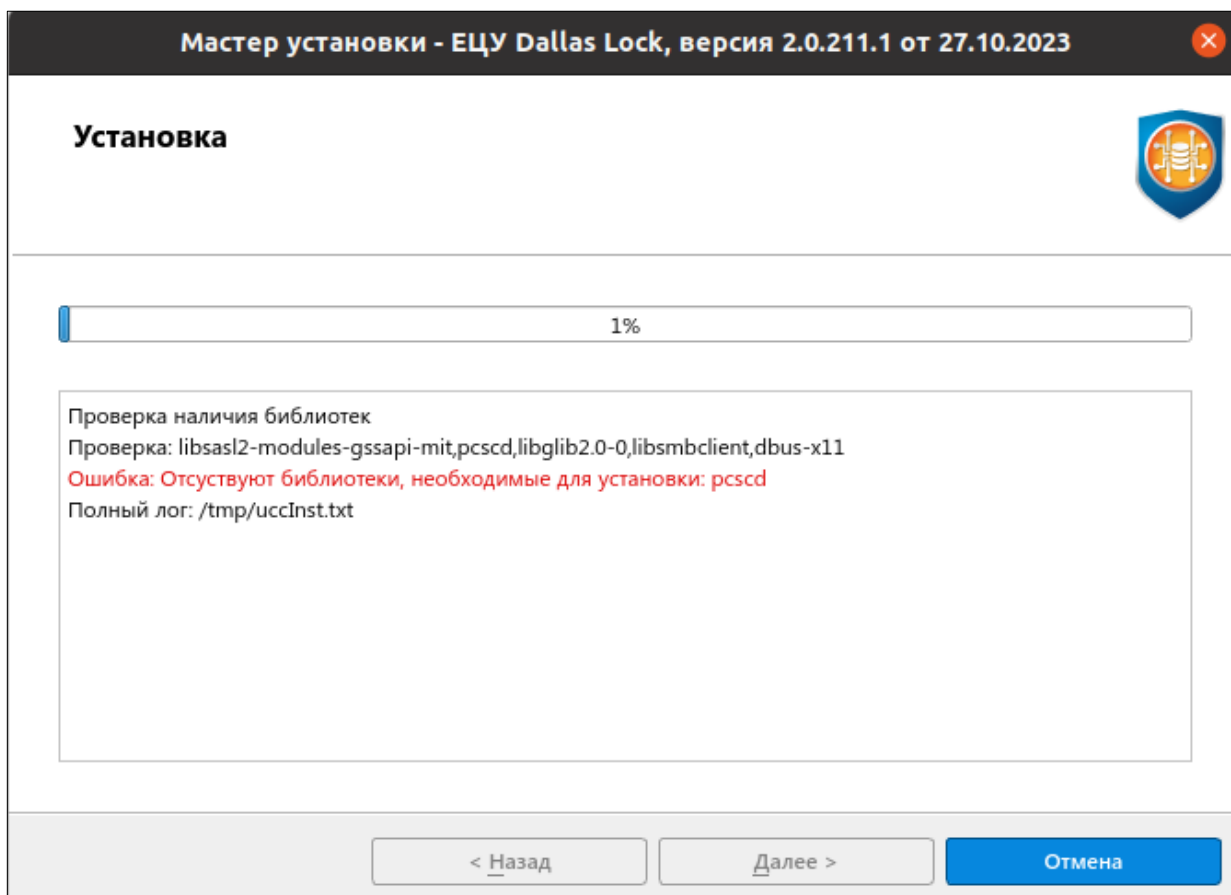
Мастер установки - ЕЦУ Dallas Lock, версия 2.0.211.1 от 27.10.2023

Установка

1%

Проверка наличия библиотек
Проверка: libsasl2-modules-gssapi-mit,pcscd,libglib2.0-0,libsmbclient,dbus-x11
Ошибка: Отсуствуют библиотеки, необходимые для установки: pcscd
Полный лог: /tmp/uccInst.txt

< Назад
Далее >
Отмена